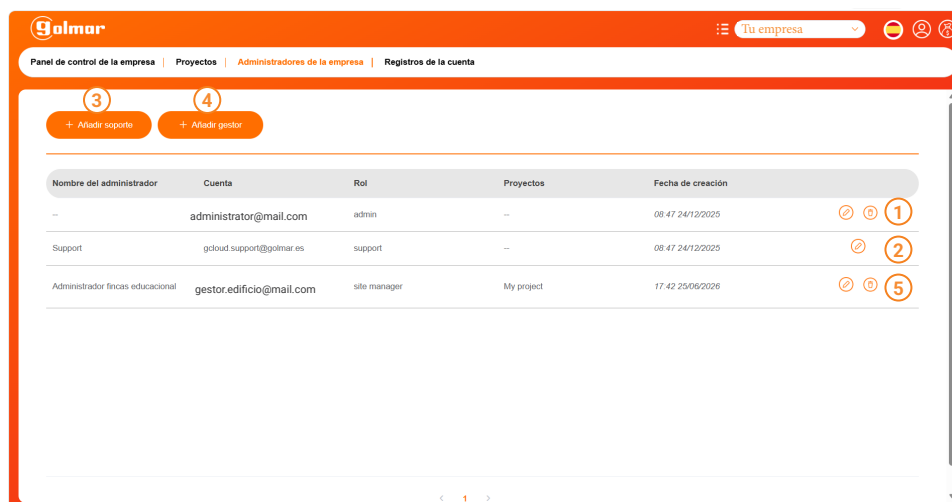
golmar

Tu empresa

Panel de control de la empresa | Proyectos | Administradores de la empresa | Registros de la cuenta

3 4

+ Añadir soporte + Añadir gestor

| Nombre del administrador | Cuenta | Rol | Proyectos | Fecha de creación | |
|---|---|---|---|---|---|
| -- | administrator@mail.com | admin | -- | 08:47 24/12/2025 | 1 |
| Support | gcloud.support@golmar.es | support | -- | 08:47 24/12/2025 | 2 |
| Administrador fincas educacional | gestor.edificio@mail.com | site manager | My project | 17:42 25/06/2026 | 5 |

< 1 >